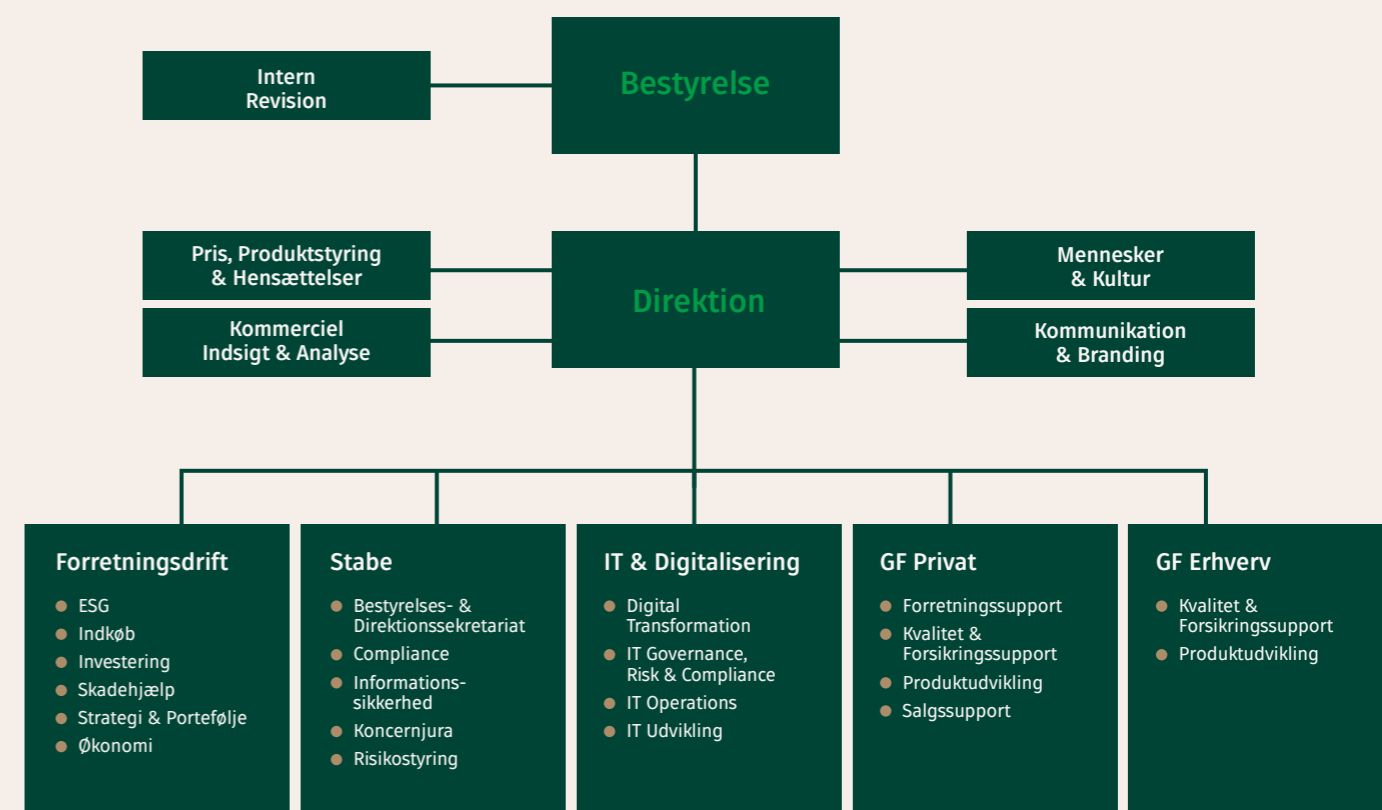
Intern Revision

Bestyrelse

Pris, Produktstyring & Hensættelser

Kommerciel Indsigt & Analyse

Direktion

Mennesker & Kultur

Kommunikation & Branding

Forretningsdrift
- ESG
- Indkøb
- Investering
- Skadehjælp
- Strategi & Portefølje
- Økonomi

Stabe
- Bestyrelses- & Direktionssekretariat
- Compliance
- Informationssikkerhed
- Koncernjura
- Risikostyring

IT & Digitalisering
- Digital Transformation
- IT Governance, Risk & Compliance
- IT Operations
- IT Udvikling

GF Privat
- Forretningssupport
- Kvalitet & Forsikringssupport
- Produktudvikling
- Salgssupport

GF Erhverv
- Kvalitet & Forsikringssupport
- Produktudvikling